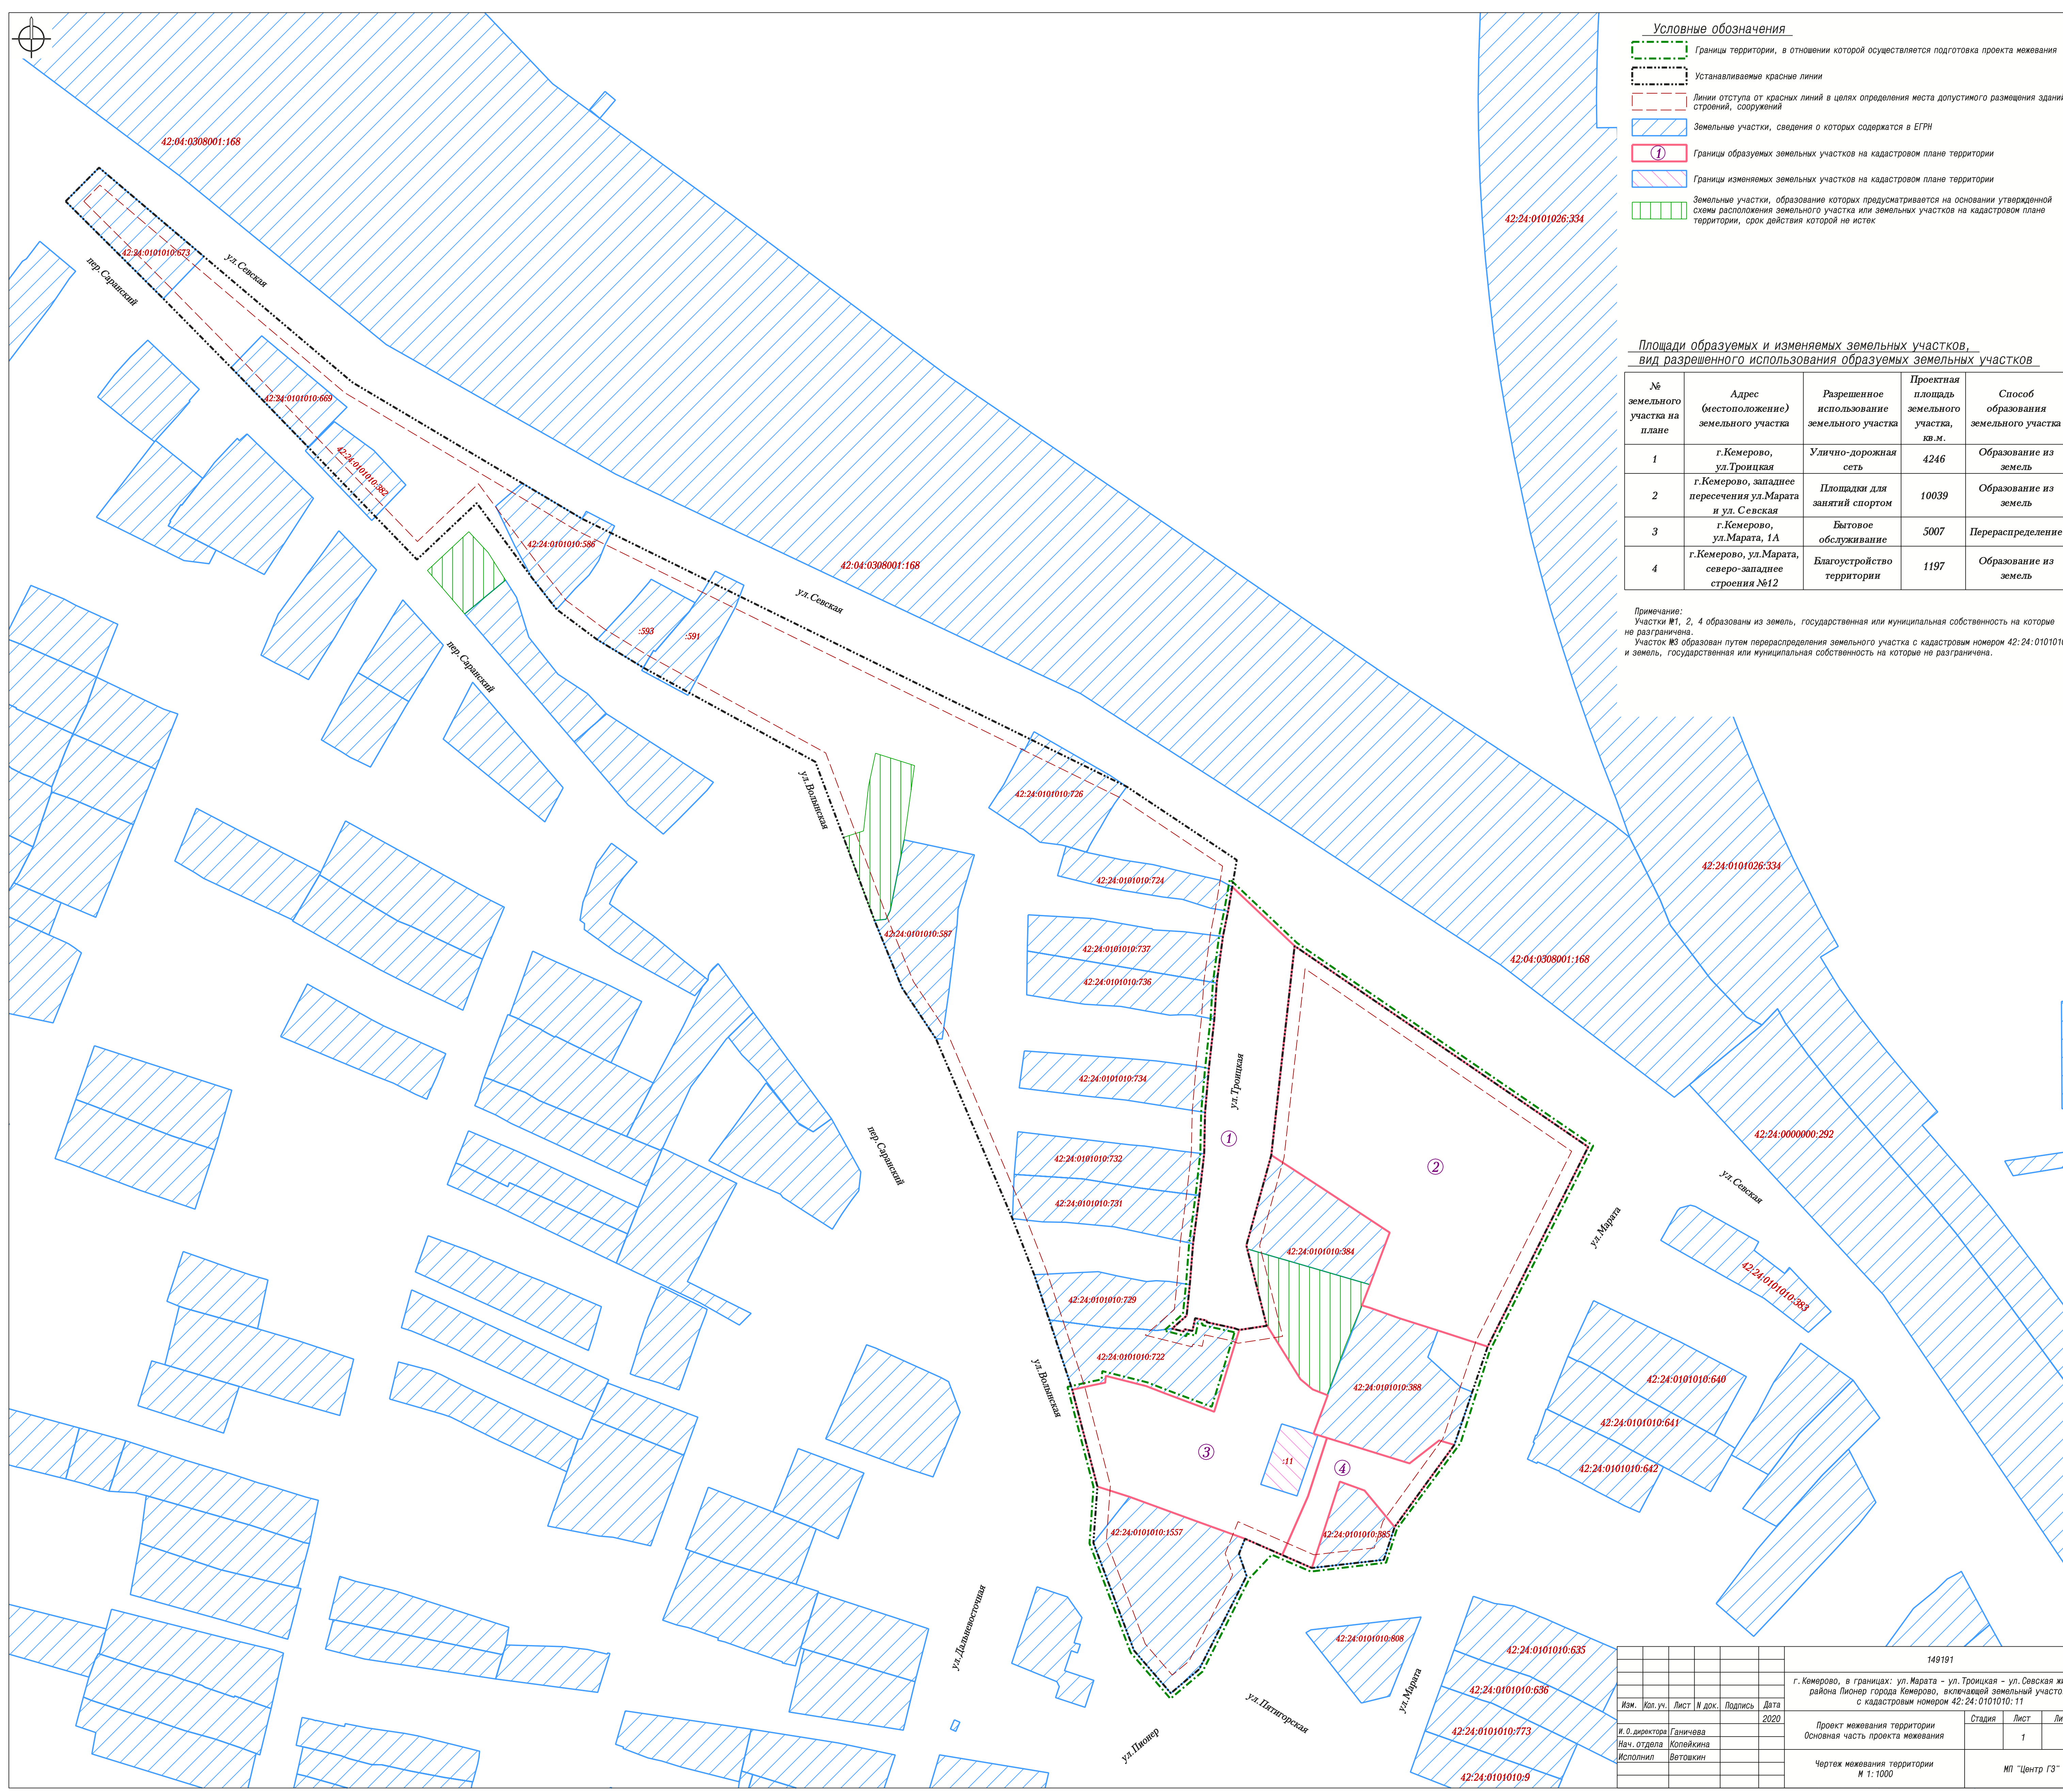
Условные обозначения

Границы территории, в отношении которой осуществляется подготовка проекта межевания

Устанавливаемые красные линии

Линии отступа от красных линий в целях определения места допустимого размещения зданий, строений, сооружений

Земельные участки, сведения о которых содержатся в ЕГРН

1 Границы образуемых земельных участков на кадастровом плане территории

Границы изменяемых земельных участков на кадастровом плане территории

Земельные участки, образование которых предусматривается на основании утвержденной схемы расположения земельного участка или земельных участков на кадастровом плане территории, срок действия которой не истек

Площади образуемых и изменяемых земельных участков, вид разрешенного использования образуемых земельных участков

| № земельного участка на плане | Адрес (местоположение) земельного участка | Разрешенное использование земельного участка | Проектная площадь земельного участка, кв.м. | Способ образования земельного участка |
|---|---|---|---|---|
| 1 | г.Кемерово, ул.Троицкая | Улично-дорожная сеть | 4246 | Образование из земель |
| 2 | г.Кемерово, западнее пересечения ул.Марата и ул. Севская | Площадки для занятий спортом | 10039 | Образование из земель |
| 3 | г.Кемерово, ул.Марата, 1А | Бытовое обслуживание | 5007 | Перераспределение |
| 4 | г.Кемерово, ул.Марата, северо-западнее строения №12 | Благоустройство территории | 1197 | Образование из земель |

Примечание:
Участки №1, 2, 4 образованы из земель, государственная или муниципальная собственность на которые не разграничена.
Участок №3 образован путем перераспределения земельного участка с кадастровым номером 42:24:010101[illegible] и земель, государственная или муниципальная собственность на которые не разграничена.

42:04:0308001:168
42:24:0101010:673
ул. Севская
пер. Саранский
42:24:0101010:669
42:24:0101010:382
42:24:0101010:586
42:04:0308001:168
ул. Севская
:593
:591
пер. Саранский
42:24:0101026:334
ул. Волынская
42:24:0101010:726
42:24:0101010:724
42:24:0101010:587
42:24:0101010:737
42:24:0101010:736
42:24:0101010:734
42:24:0101010:732
42:24:0101010:731
42:24:0101010:729
42:24:0101010:722
пер. Саранский
ул. Троицкая
1
2
3
4
42:24:0101010:384
42:24:0101010:388
:11
42:24:0101010:385
42:24:0101010:1557
ул. Волынская
42:24:0101026:334
42:04:0308001:168
42:24:0000000:292
ул. Севская
ул. Марата
42:24:0101010:383
42:24:0101010:640
42:24:0101010:641
42:24:0101010:642
ул. Дальневосточная
42:24:0101010:808
42:24:0101010:635
42:24:0101010:636
42:24:0101010:773
42:24:0101010:9
ул. Марата
ул. Пятигорская
ул. Пионер

149191
г. Кемерово, в границах: ул.Марата - ул.Троицкая - ул.Севская ж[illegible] района Пионер города Кемерово, включающей земельный участо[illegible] с кадастровым номером 42:24:0101010:11
Изм. | Кол.уч. | Лист | N док. | Подпись | Дата
2020
И.О.директора Ганичева
Нач.отдела Копейкина
Исполнил Ветошкин
Проект межевания территории
Основная часть проекта межевания
Стадия | Лист | Ли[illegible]
1
Чертеж межевания территории
М 1:1000
МП "Центр ГЗ"